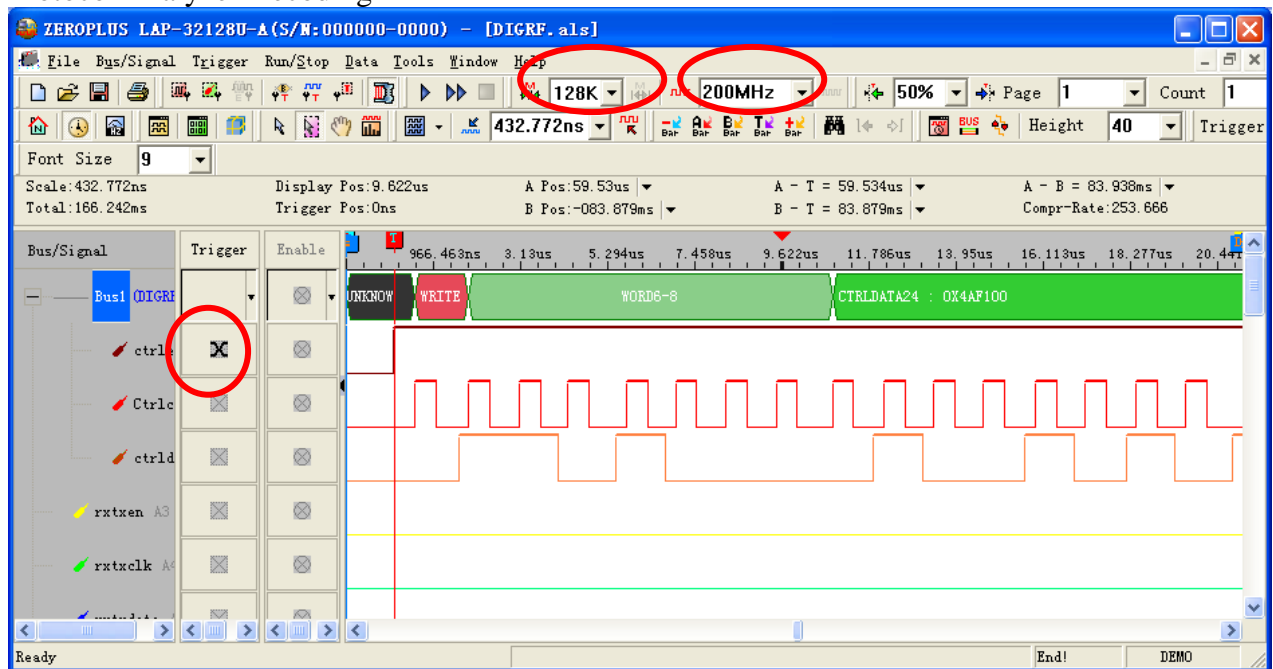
ZEROPLUS LAP-32128U-A(S/N:000000-0000) - [DIGRF.als]

File Bus/Signal Trigger Run/Stop Data Tools Window Help

128K 200MHz 50% Page 1 Count 1

432.772ns Height 40 Trigger

Font Size 9

Scale:432.772ns
Total:166.242ms

Display Pos:9.622us
Trigger Pos:0ns

A Pos:59.53us
B Pos:-083.879ms

A - T = 59.534us
B - T = 83.879ms

A - B = 83.938ms
Compr-Rate:253.666

Bus/Signal | Trigger | Enable

966.463ns 3.13us 5.294us 7.458us 9.622us 11.786us 13.95us 16.113us 18.277us 20.44

Bus1 (DIGRF

UNKNOW WRITE WORD6-8 CTRLDATA24 : 0X4AF100

ctrle

Ctrlc

ctrld

rxtxen A3

rxtxclk A4

Ready

End!

DEMO